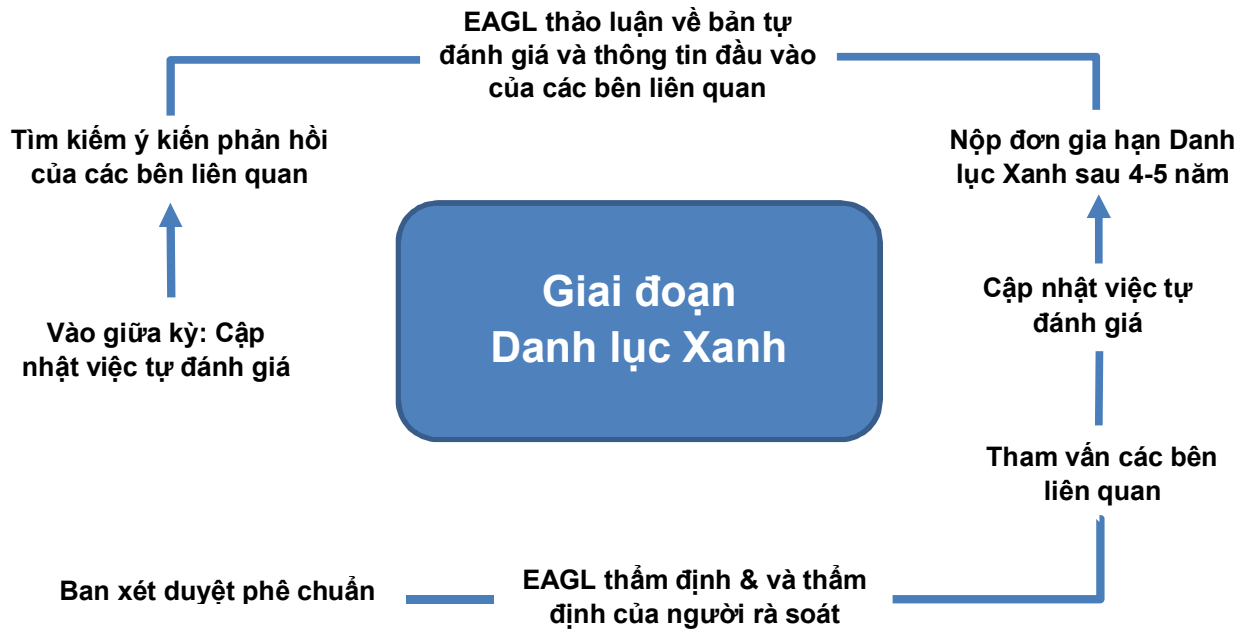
EAGL thảo luận về bản tự đánh giá và thông tin đầu vào của các bên liên quan

Tìm kiếm ý kiến phản hồi của các bên liên quan

Nộp đơn gia hạn Danh lục Xanh sau 4-5 năm

Giai đoạn Danh lục Xanh

Cập nhật việc tự đánh giá

Vào giữa kỳ: Cập nhật việc tự đánh giá

Tham vấn các bên liên quan

Ban xét duyệt phê chuẩn

EAGL thẩm định & và thẩm định của người rà soát